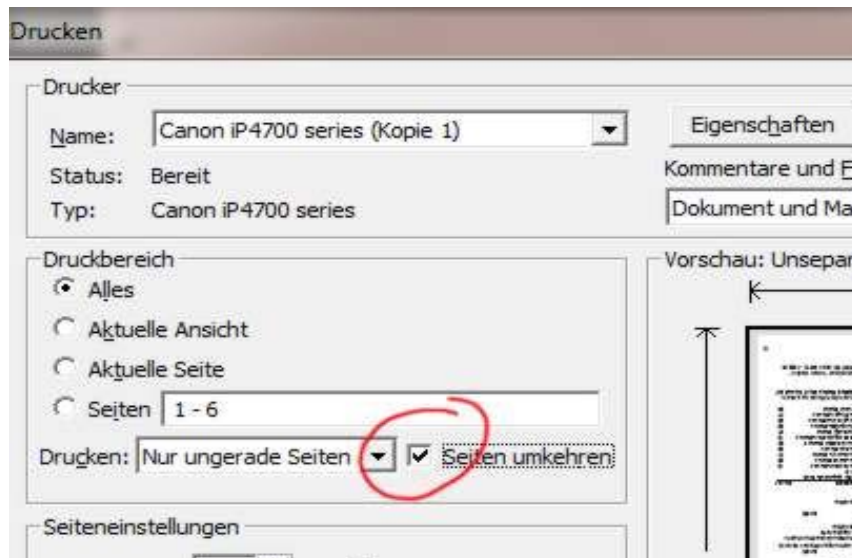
Drucken

Drucker

Name: Canon iP4700 series (Kopie 1)

Status: Bereit

Typ: Canon iP4700 series

Eigenschaften

Kommentare und F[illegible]

Dokument und Ma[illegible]

Druckbereich

Alles

Aktuelle Ansicht

Aktuelle Seite

Seiten 1 - 6

Drucken: Nur ungerade Seiten

Seiten umkehren

Vorschau: Unsepar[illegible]

Seiteneinstellungen